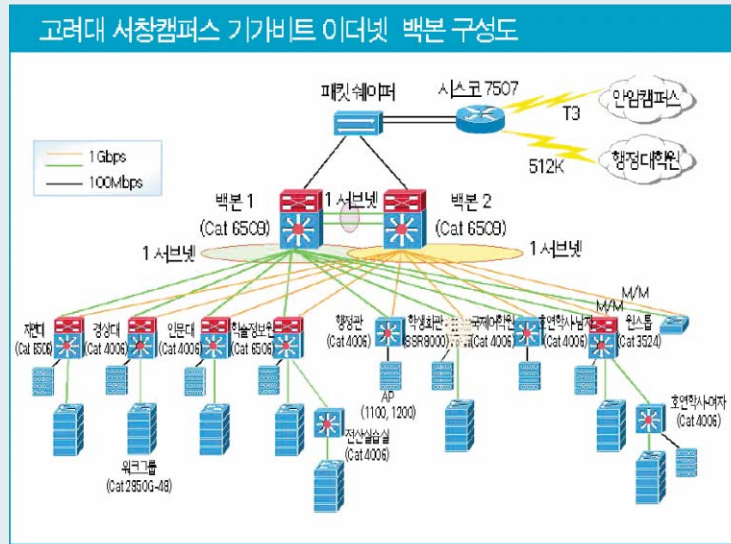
고려대 서창캠퍼스 기가비트 이더넷 백본 구성도

패킷쉐이퍼
시스코 7507
T3
안암캠퍼스
512K
행정대학원

1 Gbps
100Mbps

백본 1
(Cat 6509)
1 서브넷
백본 2
(Cat 6509)
1 서브넷
1 서브넷

M/M
M/M
자연대
(Cat 6506)
경상대
(Cat 4006)
인문대
(Cat 4006)
학술정보원
(Cat 6506)
행정관
(Cat 4006)
학생회관
(SSR8000)
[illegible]
국제어학원
(Cat 4006)
호연학사남자
(Cat 4006)
원스톱
(Cat 3524)
AP
(1100, 1200)
전산실습실
(Cat 4006)
워크그룹
(Cat 2850G-48)
호연학사여자
(Cat 4006)